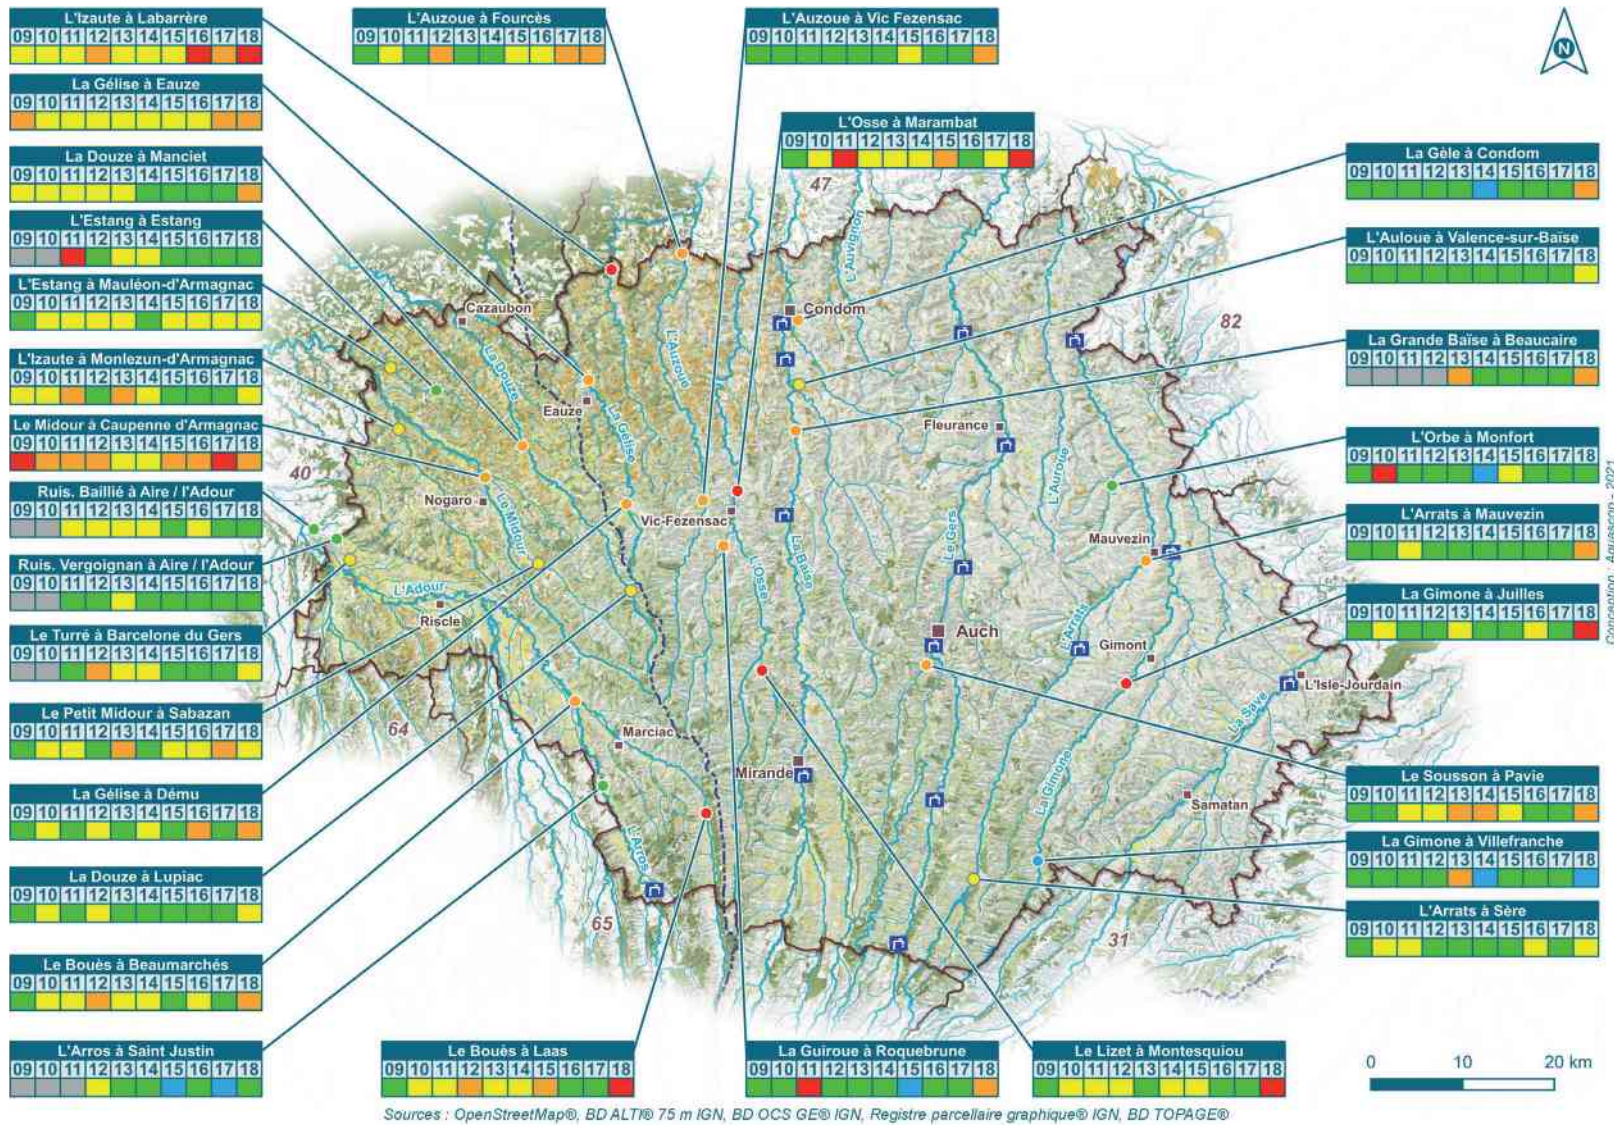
L'Izaute à Labarrère
| 09 | 10 | 11 | 12 | 13 | 14 | 15 | 16 | 17 | 18 |
|---|---|---|---|---|---|---|---|---|---|

L'Auzoue à Fourcès
| 09 | 10 | 11 | 12 | 13 | 14 | 15 | 16 | 17 | 18 |
|---|---|---|---|---|---|---|---|---|---|

L'Auzoue à Vic Fezensac
| 09 | 10 | 11 | 12 | 13 | 14 | 15 | 16 | 17 | 18 |
|---|---|---|---|---|---|---|---|---|---|

N

La Gélise à Eauze
| 09 | 10 | 11 | 12 | 13 | 14 | 15 | 16 | 17 | 18 |
|---|---|---|---|---|---|---|---|---|---|

L'Osse à Marambat
| 09 | 10 | 11 | 12 | 13 | 14 | 15 | 16 | 17 | 18 |
|---|---|---|---|---|---|---|---|---|---|

La Douze à Manciet
| 09 | 10 | 11 | 12 | 13 | 14 | 15 | 16 | 17 | 18 |
|---|---|---|---|---|---|---|---|---|---|

La Gèle à Condom
| 09 | 10 | 11 | 12 | 13 | 14 | 15 | 16 | 17 | 18 |
|---|---|---|---|---|---|---|---|---|---|

L'Estang à Estang
| 09 | 10 | 11 | 12 | 13 | 14 | 15 | 16 | 17 | 18 |
|---|---|---|---|---|---|---|---|---|---|

L'Auloue à Valence-sur-Baïse
| 09 | 10 | 11 | 12 | 13 | 14 | 15 | 16 | 17 | 18 |
|---|---|---|---|---|---|---|---|---|---|

L'Estang à Mauléon-d'Armagnac
| 09 | 10 | 11 | 12 | 13 | 14 | 15 | 16 | 17 | 18 |
|---|---|---|---|---|---|---|---|---|---|

La Grande Baïse à Beaucaire
| 09 | 10 | 11 | 12 | 13 | 14 | 15 | 16 | 17 | 18 |
|---|---|---|---|---|---|---|---|---|---|

L'Izaute à Monlezun-d'Armagnac
| 09 | 10 | 11 | 12 | 13 | 14 | 15 | 16 | 17 | 18 |
|---|---|---|---|---|---|---|---|---|---|

Le Midour à Caupenne d'Armagnac
| 09 | 10 | 11 | 12 | 13 | 14 | 15 | 16 | 17 | 18 |
|---|---|---|---|---|---|---|---|---|---|

L'Orbe à Monfort
| 09 | 10 | 11 | 12 | 13 | 14 | 15 | 16 | 17 | 18 |
|---|---|---|---|---|---|---|---|---|---|

Ruis. Bailllé à Aire / l'Adour
| 09 | 10 | 11 | 12 | 13 | 14 | 15 | 16 | 17 | 18 |
|---|---|---|---|---|---|---|---|---|---|

L'Arrats à Mauvezin
| 09 | 10 | 11 | 12 | 13 | 14 | 15 | 16 | 17 | 18 |
|---|---|---|---|---|---|---|---|---|---|

Ruis. Vergoignan à Aire / l'Adour
| 09 | 10 | 11 | 12 | 13 | 14 | 15 | 16 | 17 | 18 |
|---|---|---|---|---|---|---|---|---|---|

La Gimone à Juilles
| 09 | 10 | 11 | 12 | 13 | 14 | 15 | 16 | 17 | 18 |
|---|---|---|---|---|---|---|---|---|---|

Le Turré à Barcelone du Gers
| 09 | 10 | 11 | 12 | 13 | 14 | 15 | 16 | 17 | 18 |
|---|---|---|---|---|---|---|---|---|---|

Le Petit Midour à Sabazan
| 09 | 10 | 11 | 12 | 13 | 14 | 15 | 16 | 17 | 18 |
|---|---|---|---|---|---|---|---|---|---|

Le Sousson à Pavie
| 09 | 10 | 11 | 12 | 13 | 14 | 15 | 16 | 17 | 18 |
|---|---|---|---|---|---|---|---|---|---|

La Gélise à Dému
| 09 | 10 | 11 | 12 | 13 | 14 | 15 | 16 | 17 | 18 |
|---|---|---|---|---|---|---|---|---|---|

La Gimone à Villefranche
| 09 | 10 | 11 | 12 | 13 | 14 | 15 | 16 | 17 | 18 |
|---|---|---|---|---|---|---|---|---|---|

La Douze à Lupiac
| 09 | 10 | 11 | 12 | 13 | 14 | 15 | 16 | 17 | 18 |
|---|---|---|---|---|---|---|---|---|---|

L'Arrats à Sère
| 09 | 10 | 11 | 12 | 13 | 14 | 15 | 16 | 17 | 18 |
|---|---|---|---|---|---|---|---|---|---|

Le Bouès à Beaumarchés
| 09 | 10 | 11 | 12 | 13 | 14 | 15 | 16 | 17 | 18 |
|---|---|---|---|---|---|---|---|---|---|

L'Arros à Saint Justin
| 09 | 10 | 11 | 12 | 13 | 14 | 15 | 16 | 17 | 18 |
|---|---|---|---|---|---|---|---|---|---|

Le Bouès à Laas
| 09 | 10 | 11 | 12 | 13 | 14 | 15 | 16 | 17 | 18 |
|---|---|---|---|---|---|---|---|---|---|

La Guiroue à Roquebrune
| 09 | 10 | 11 | 12 | 13 | 14 | 15 | 16 | 17 | 18 |
|---|---|---|---|---|---|---|---|---|---|

Le Lizet à Montesquiou
| 09 | 10 | 11 | 12 | 13 | 14 | 15 | 16 | 17 | 18 |
|---|---|---|---|---|---|---|---|---|---|

47 82 40 64 65 31

Cazaubon Condom Eauze Fleurance Nogaro Vic-Fezensac Mauvezin Riscle Auch Gimont L'Isle-Jourdain Marciac Mirande Samatan

La Douze L'Auzoue L'Auvignon La Gélise Le Midour L'Adour L'Osse La Baïse Le Gers L'Auroue L'Arrats La Save La Gimone L'Arros

0 10 20 km

Conception : Aquascop - 2021

Sources : OpenStreetMap®, BD ALTI® 75 m IGN, BD OCS GE® IGN, Registre parcellaire graphique® IGN, BD TOPAGE®